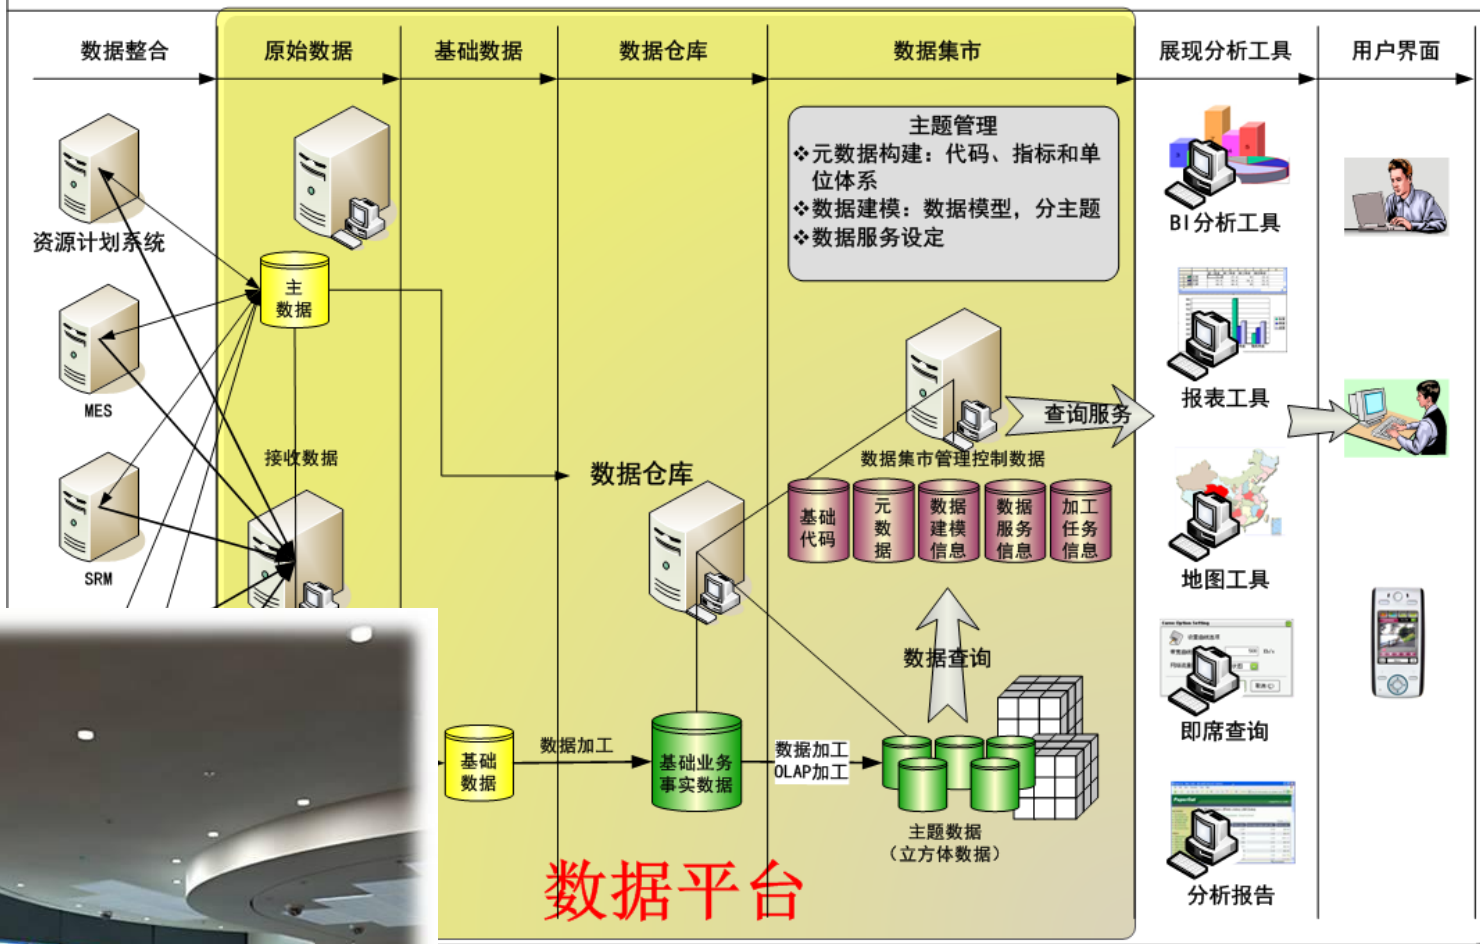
数据整合
原始数据
基础数据
数据仓库
数据集市
展现分析工具
用户界面

主题管理
❖元数据构建：代码、指标和单位体系
❖数据建模：数据模型，分主题
❖数据服务设定

资源计划系统
主数据
MES
SRM
接收数据

BI分析工具
报表工具
查询服务
数据集市管理控制数据
数据仓库
基础代码
元数据
数据建模信息
数据服务信息
加工任务信息
地图工具
数据查询
即席查询
基础数据
数据加工
基础业务事实数据
数据加工
OLAP加工
主题数据
（立方体数据）
分析报告
数据平台